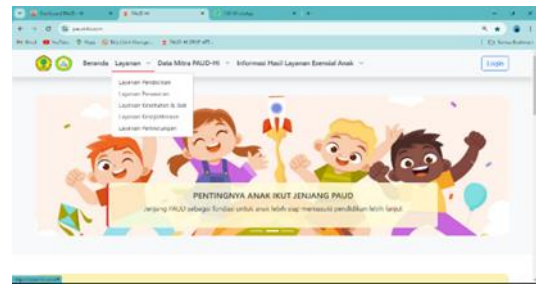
Beranda Layanan Data Mitra PAUD-HI Informasi Hasil Layanan Esensial Anak

Login

Layanan Pendidikan
Layanan Pengasuhan
Layanan Kesehatan & Gizi
Layanan Kesejahteraan
Layanan Perlindungan

PENTINGNYA ANAK IKUT JENJANG PAUD

Jenjang PAUD sebagai fondasi untuk anak lebih siap memasuki pendidikan lebih lanjut